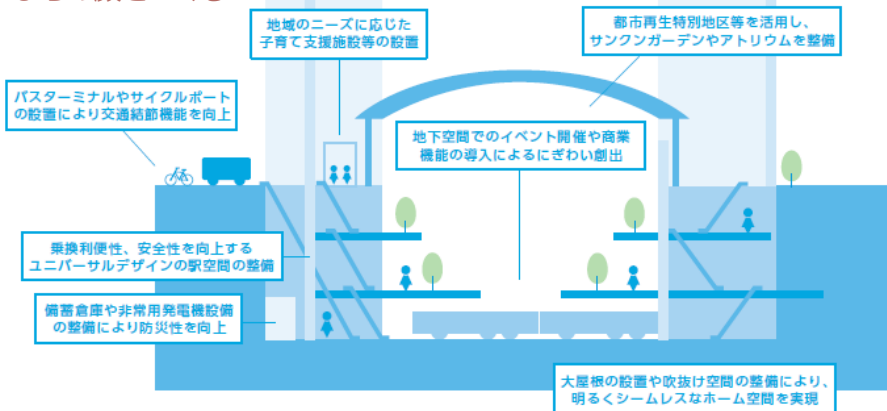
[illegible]

地域のニーズに応じた子育て支援施設等の設置

都市再生特別地区等を活用し、サンクンガーデンやアトリウムを整備

バスターミナルやサイクルポートの設置により交通結節機能を向上

地下空間でのイベント開催や商業機能の導入によるにぎわい創出

乗換利便性、安全性を向上するユニバーサルデザインの駅空間の整備

備蓄倉庫や非常用発電機設備の整備により防災性を向上

大屋根の設置や吹抜け空間の整備により、明るくシームレスなホーム空間を実現